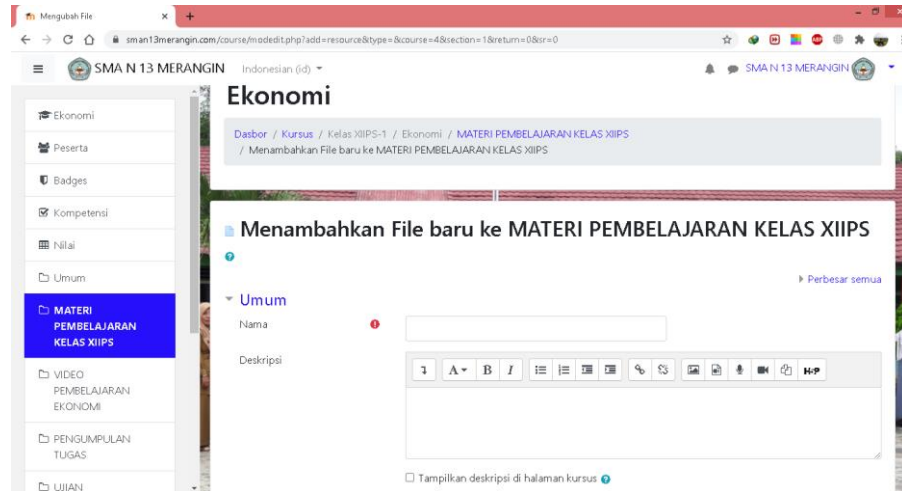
Mengubah File

sman13merangin.com/course/modedit.php?add=resource&type=&course=4&section=1&return=0&sr=0

SMA N 13 MERANGIN Indonesian (id)

SMA N 13 MERANGIN

Ekonomi
Peserta
Badges
Kompetensi
Nilai
Umum
MATERI PEMBELAJARAN KELAS XIIPS
VIDEO PEMBELAJARAN EKONOMI
PENGUMPULAN TUGAS
UJIAN

Ekonomi

Dasbor / Kursus / Kelas XIIPS-1 / Ekonomi / MATERI PEMBELAJARAN KELAS XIIPS / Menambahkan File baru ke MATERI PEMBELAJARAN KELAS XIIPS

Menambahkan File baru ke MATERI PEMBELAJARAN KELAS XIIPS

Perbesar semua

Umum

Nama

Deskripsi

A B I H-P

Tampilkan deskripsi di halaman kursus